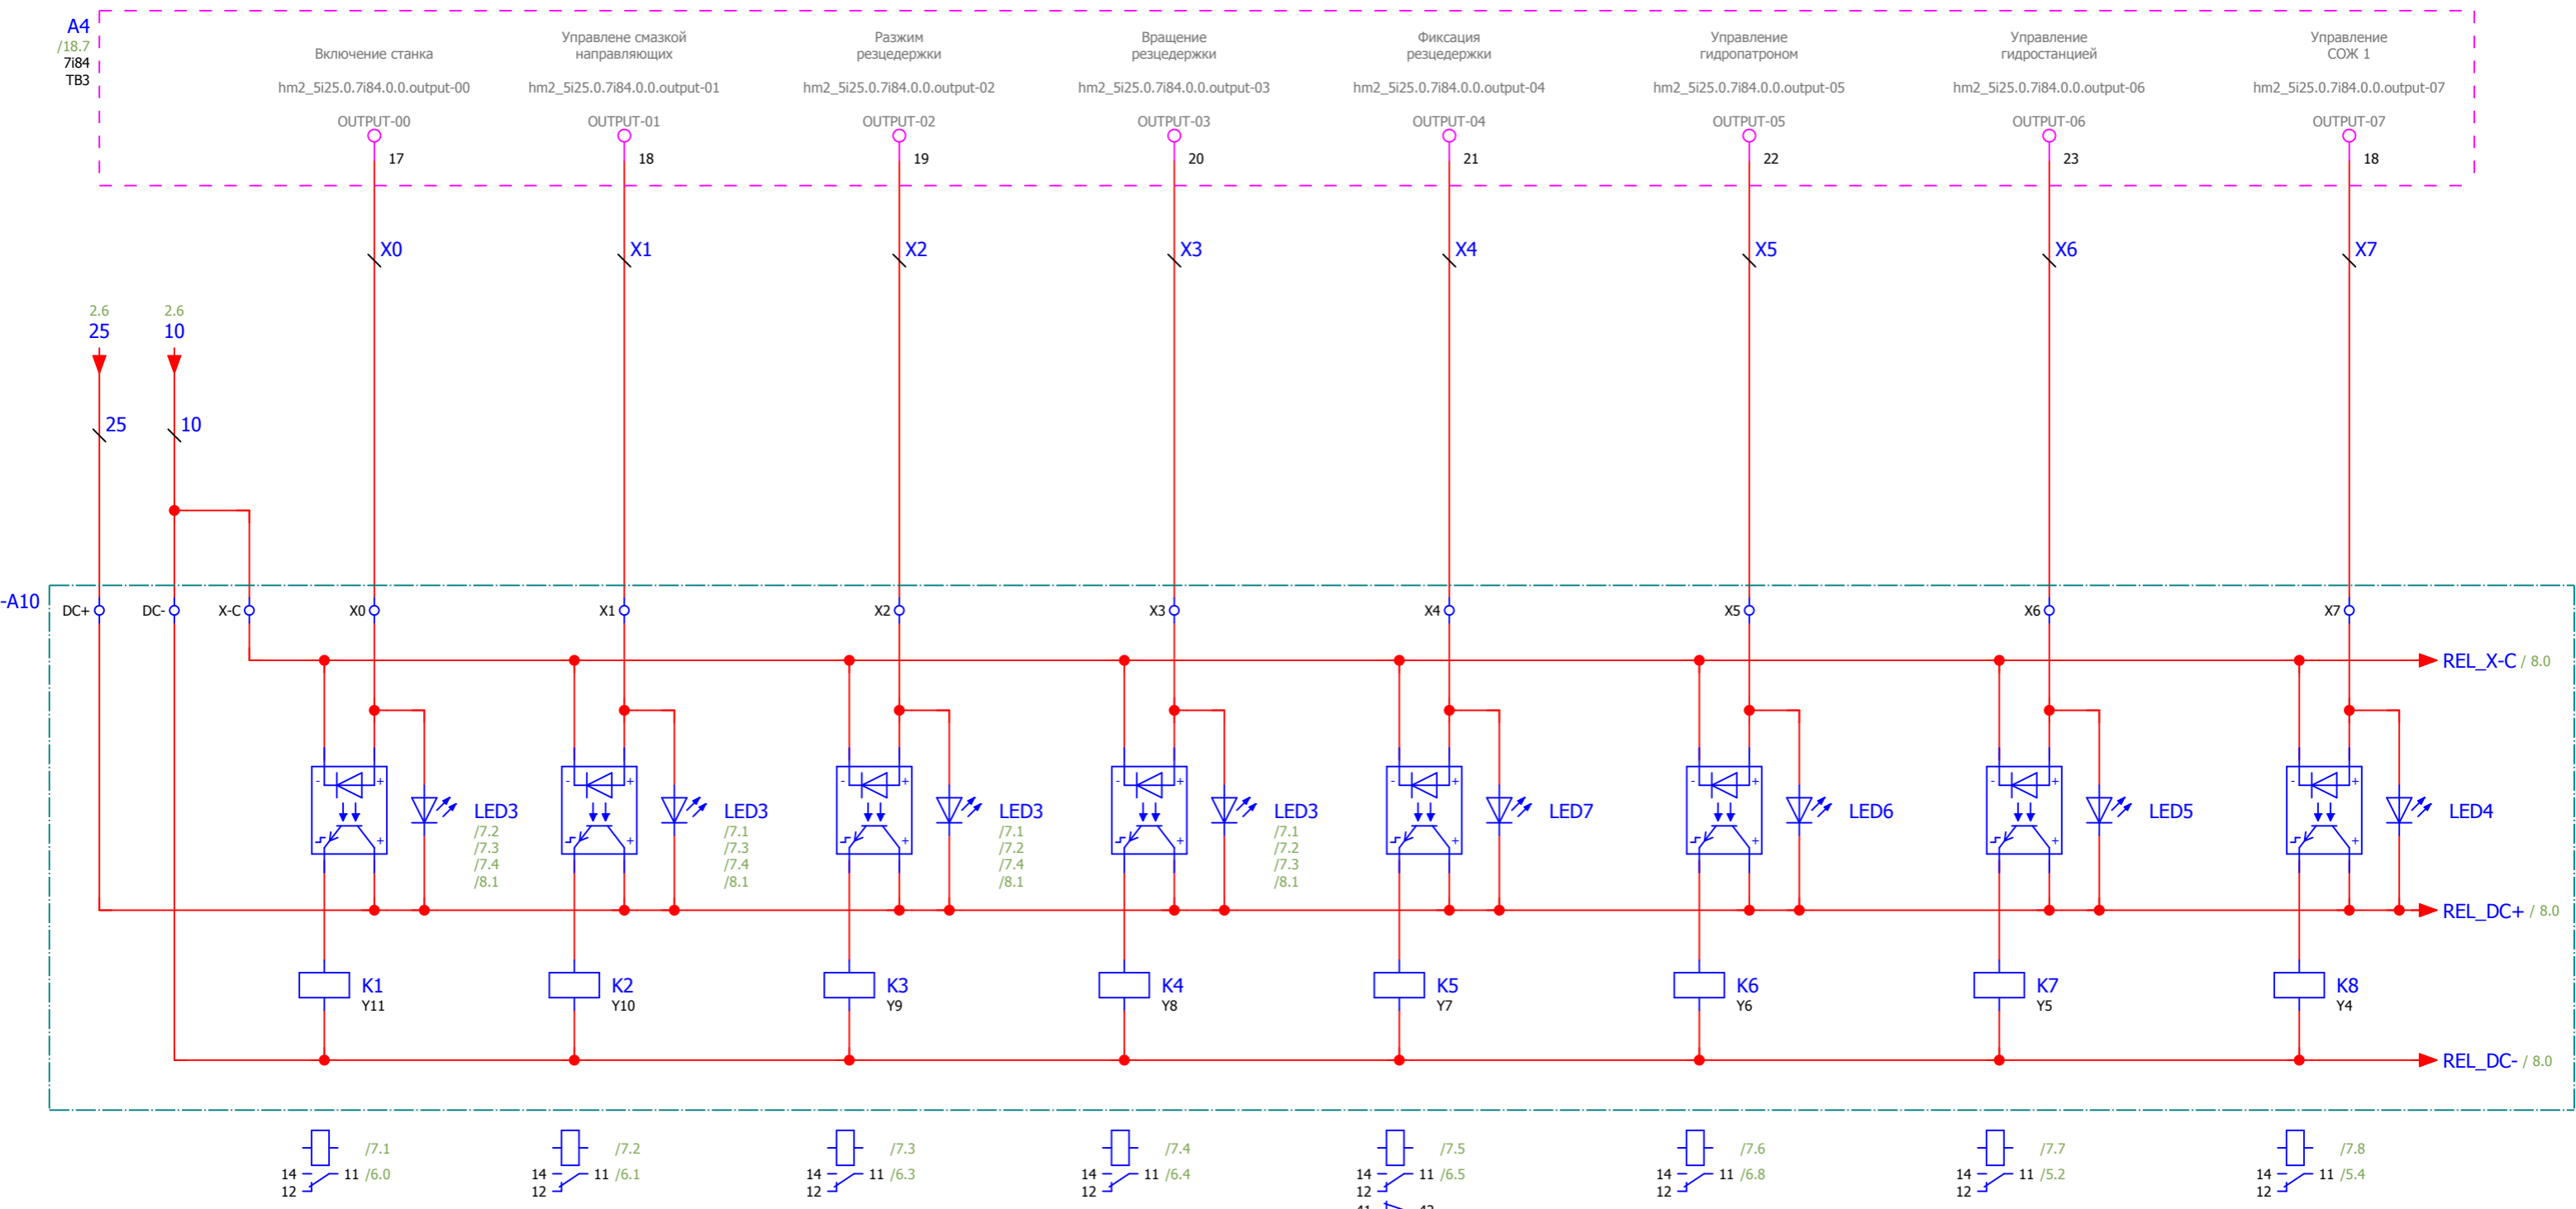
A4
/18.7
7i84
TB3

Включение станка
hm2_5i25.0.7i84.0.0.output-00
OUTPUT-00
17

Управление смазкой направляющих
hm2_5i25.0.7i84.0.0.output-01
OUTPUT-01
18

Разжим резцедержки
hm2_5i25.0.7i84.0.0.output-02
OUTPUT-02
19

Вращение резцедержки
hm2_5i25.0.7i84.0.0.output-03
OUTPUT-03
20

Фиксация резцедержки
hm2_5i25.0.7i84.0.0.output-04
OUTPUT-04
21

Управление гидропатроном
hm2_5i25.0.7i84.0.0.output-05
OUTPUT-05
22

Управление гидростанцией
hm2_5i25.0.7i84.0.0.output-06
OUTPUT-06
23

Управление СОЖ 1
hm2_5i25.0.7i84.0.0.output-07
OUTPUT-07
18

X0 X1 X2 X3 X4 X5 X6 X7

2.6
25
2.6
10
25
10

-A10
DC+ DC- X-C X0 X1 X2 X3 X4 X5 X6 X7

REL_X-C / 8.0

LED3
/7.2
/7.3
/7.4
/8.1

LED3
/7.1
/7.3
/7.4
/8.1

LED3
/7.1
/7.2
/7.4
/8.1

LED3
/7.1
/7.2
/7.3
/8.1

LED7
LED6
LED5
LED4

REL_DC+ / 8.0

K1 Y11
K2 Y10
K3 Y9
K4 Y8
K5 Y7
K6 Y6
K7 Y5
K8 Y4

REL_DC- / 8.0

/7.1 14 11 /6.0 12
/7.2 14 11 /6.1 12
/7.3 14 11 /6.3 12
/7.4 14 11 /6.4 12
/7.5 14 11 /6.5 12
/7.6 14 11 /6.8 12
/7.7 14 11 /5.2 12
/7.8 14 11 /5.4 12